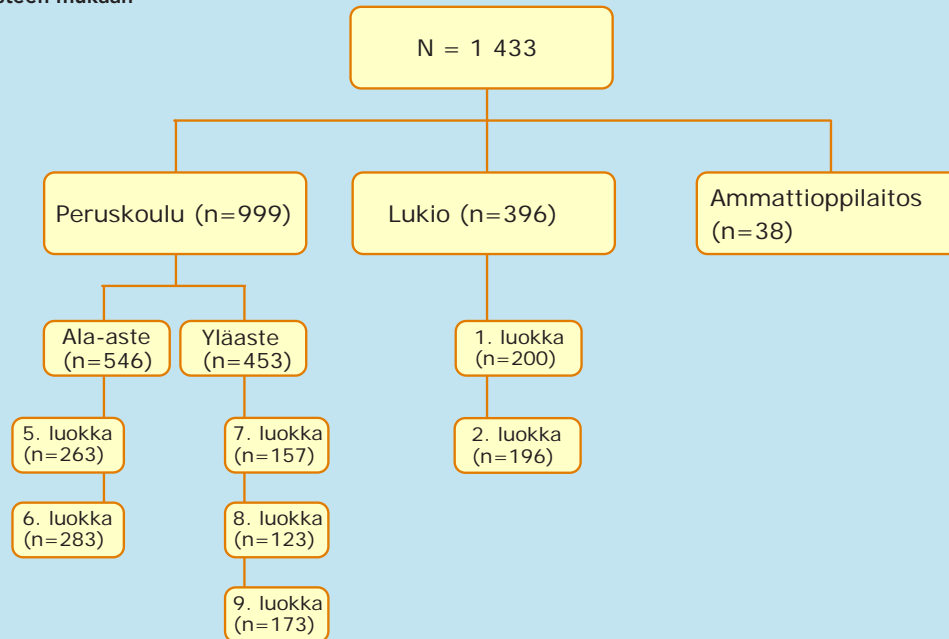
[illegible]oteen mukaan

N = 1 433

Peruskoulu (n=999)

Lukio (n=396)

Ammattioppilaitos (n=38)

Ala-aste (n=546)

Yläaste (n=453)

1. luokka (n=200)

2. luokka (n=196)

5. luokka (n=263)

6. luokka (n=283)

7. luokka (n=157)

8. luokka (n=123)

9. luokka (n=173)